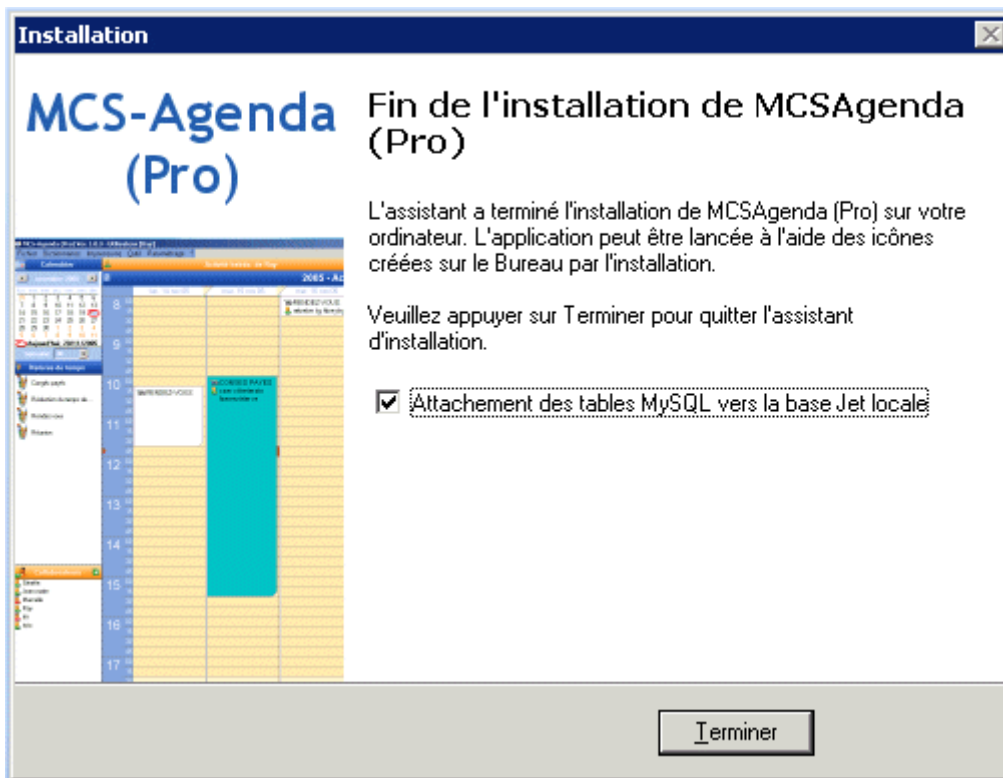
Installation

MCS-Agenda (Pro)

Fin de l'installation de MCSAgenda (Pro)

L'assistant a terminé l'installation de MCSAgenda (Pro) sur votre ordinateur. L'application peut être lancée à l'aide des icônes créées sur le Bureau par l'installation.

Veuillez appuyer sur Terminer pour quitter l'assistant d'installation.

☑ Attachement des tables MySQL vers la base Jet locale

Terminer